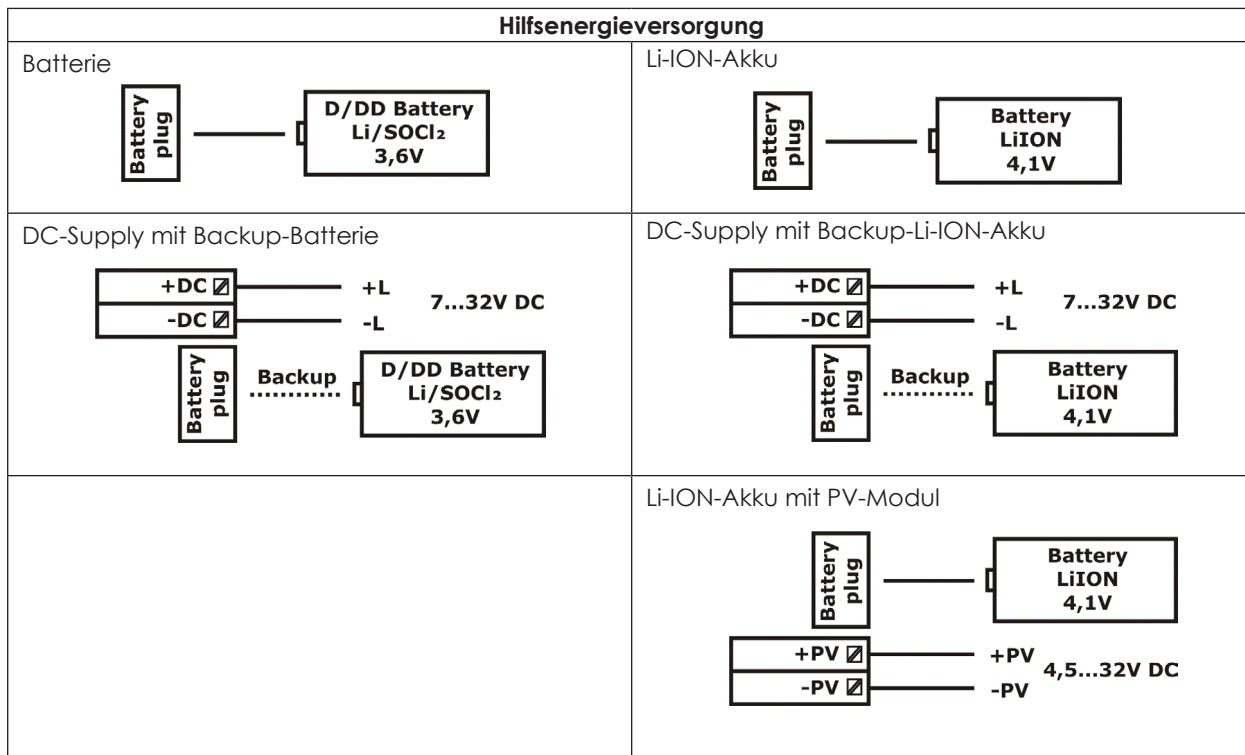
| Hilfsenergieversorgung | |
|---|---|
| Batterie<br>Battery plug<br>D/DD Battery<br>Li/SOCl₂<br>3,6V | Li-ION-Akku<br>Battery plug<br>Battery<br>LiION<br>4,1V |
| DC-Supply mit Backup-Batterie<br>+DC +L<br>-DC -L<br>7...32V DC<br>Battery plug<br>Backup<br>D/DD Battery<br>Li/SOCl₂<br>3,6V | DC-Supply mit Backup-Li-ION-Akku<br>+DC +L<br>-DC -L<br>7...32V DC<br>Battery plug<br>Backup<br>Battery<br>LiION<br>4,1V |
| | Li-ION-Akku mit PV-Modul<br>Battery plug<br>Battery<br>LiION<br>4,1V<br>+PV +PV<br>-PV -PV<br>4,5...32V DC |